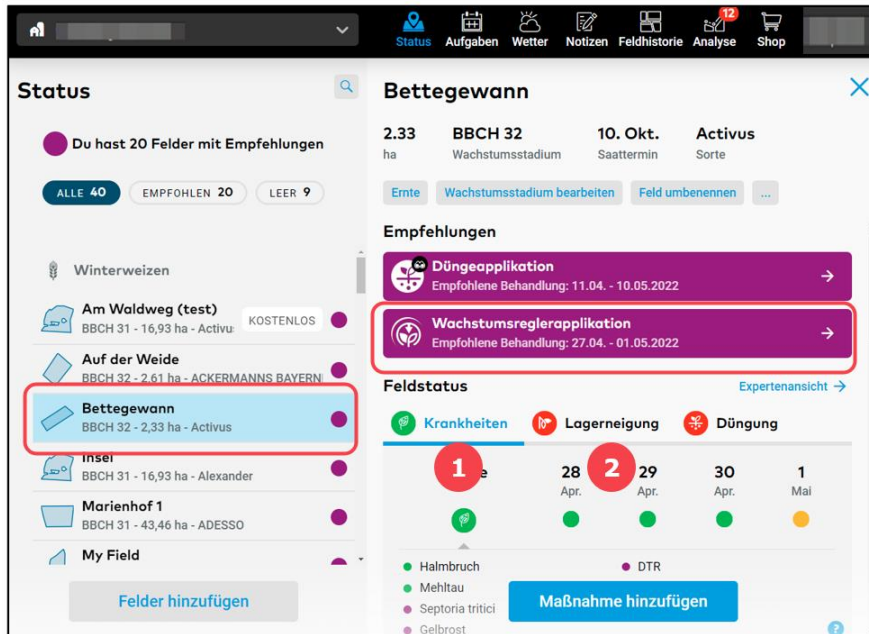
Status Aufgaben Wetter Notizen Feldhistorie 12 Analyse Shop

Status

Du hast 20 Felder mit Empfehlungen

ALLE 40 EMPFOHLEN 20 LEER 9

Winterweizen

Am Waldweg (test)
BBCH 31 - 16,93 ha - Activus KOSTENLOS

Auf der Weide
BBCH 32 - 2,61 ha - ACKERMANNS BAYERN

Bettegewann
BBCH 32 - 2,33 ha - Activus

Insel
BBCH 31 - 16,93 ha - Alexander

Marienhof 1
BBCH 31 - 43,46 ha - ADESSO

My Field

Felder hinzufügen

Bettegewann

2.33 ha BBCH 32 Wachstumsstadium 10. Okt. Saattermin Activus Sorte

Ernte Wachstumsstadium bearbeiten Feld umbenennen ...

Empfehlungen

Düngeapplikation
Empfohlene Behandlung: 11.04. - 10.05.2022

Wachstumsreglerapplikation
Empfohlene Behandlung: 27.04. - 01.05.2022

Feldstatus Expertenansicht

Krankheiten Lagerneigung Düngung

1 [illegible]e 28 Apr. 2 29 Apr. 30 Apr. 1 Mai

Halmbruch DTR
Mehltau
Septoria tritici
Gelbrost

Maßnahme hinzufügen